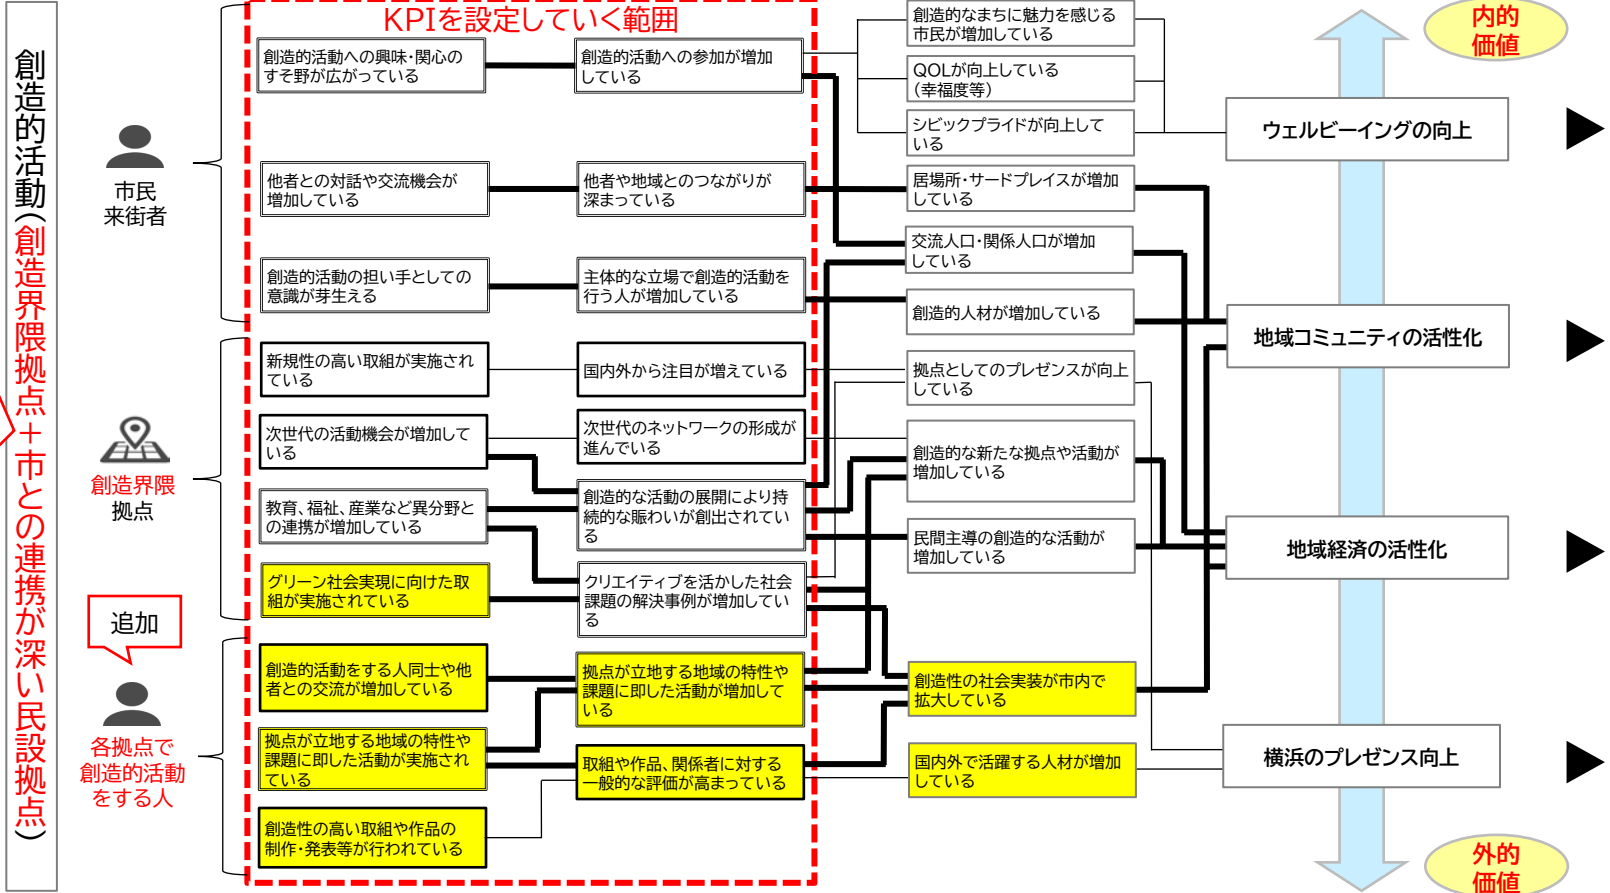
創造的活動(創造界隈拠点+市民との連携が深い民設拠点)

KPIを設定していく範囲

市民
来街者

創造界隈
拠点

追加

各拠点で
創造的活動
をする人

創造的活動への興味・関心のすそ野が広がっている

創造的活動への参加が増加している

他者との対話や交流機会が増加している

他者や地域とのつながりが深まっている

創造的活動の担い手としての意識が芽生える

主体的な立場で創造的活動を行う人が増加している

新規性の高い取組が実施されている

国内外から注目が増えている

次世代の活動機会が増加している

次世代のネットワークの形成が進んでいる

教育、福祉、産業など異分野との連携が増加している

創造的な活動の展開により持続的な賑わいが創出されている

グリーン社会実現に向けた取組が実施されている

クリエイティブを活かした社会課題の解決事例が増加している

創造的活動をする人同士や他者との交流が増加している

拠点が立地する地域の特性や課題に即した活動が増加している

拠点が立地する地域の特性や課題に即した活動が実施されている

取組や作品、関係者に対する一般的な評価が高まっている

創造性の高い取組や作品の制作・発表等が行われている

創造的なまちに魅力を感じる市民が増加している

QOLが向上している(幸福度等)

シビックプライドが向上している

居場所・サードプレイスが増加している

交流人口・関係人口が増加している

創造的人材が増加している

拠点としてのプレゼンスが向上している

創造的な新たな拠点や活動が増加している

民間主導の創造的な活動が増加している

創造性の社会実装が市内で拡大している

国内外で活躍する人材が増加している

内的価値

ウェルビーイングの向上

地域コミュニティの活性化

地域経済の活性化

横浜のプレゼンス向上

外的価値